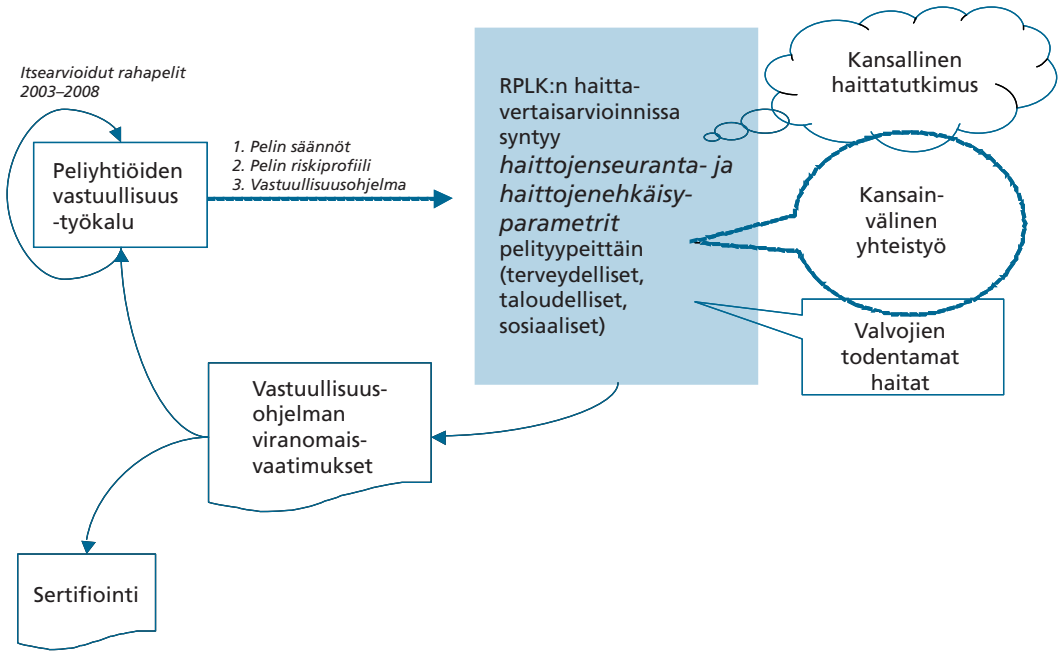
Itsearvioidut rahapelit 2003–2008

Peliyhtiöiden vastuullisuus -työkalu

1. Pelin säännöt
2. Pelin riskiprofiili
3. Vastuullisuusohjelma

RPLK:n haittavertaisarvioinnissa syntyy *haittojenseuranta- ja haittojenehkäisyparametrit* pelityypeittäin (terveydelliset, taloudelliset, sosiaaliset)

Kansallinen haittatutkimus

Kansainvälinen yhteistyö

Valvojien todentamat haitat

Vastuullisuusohjelman viranomaisvaatimukset

Sertifiointi